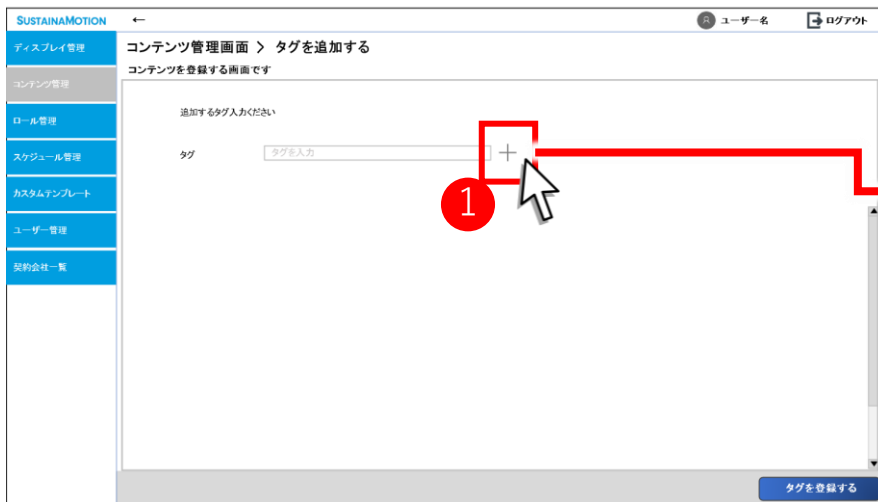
SUSTAINAMOTION
←
ユーザー名
ログアウト

ディスプレイ管理
コンテンツ管理
ロール管理
スケジュール管理
カスタムテンプレート
ユーザー管理
契約会社一覧

コンテンツ管理画面 > タグを追加する
コンテンツを登録する画面です

追加するタグ入力ください

タグ
タグを入力
+

1

タグを登録する